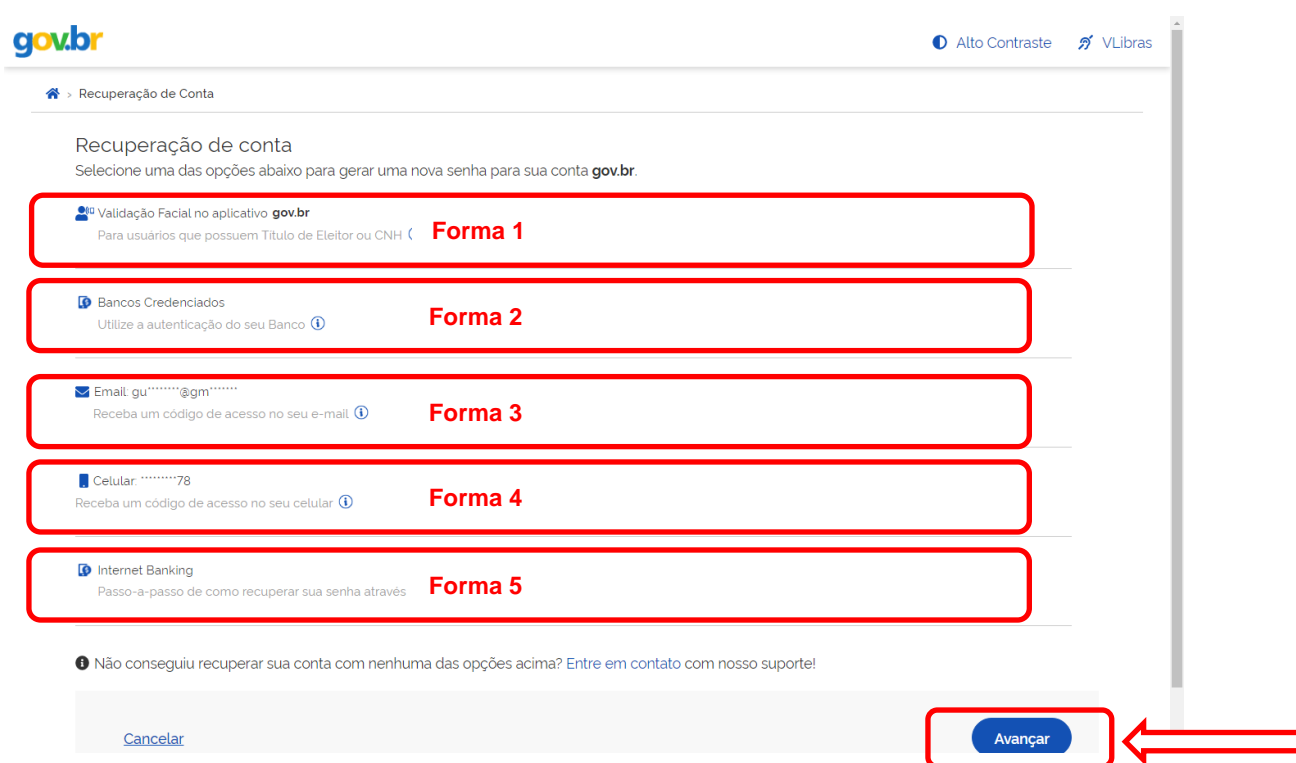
gov.br

Alto Contraste VLibras

Recuperação de Conta

Recuperação de conta

Selecione uma das opções abaixo para gerar uma nova senha para sua conta **gov.br**.

Validação Facial no aplicativo **gov.br**
Para usuários que possuem Título de Eleitor ou CNH
Forma 1

Bancos Credenciados
Utilize a autenticação do seu Banco
Forma 2

Email: gu********@gm*******
Receba um código de acesso no seu e-mail
Forma 3

Celular: *********78
Receba um código de acesso no seu celular
Forma 4

Internet Banking
Passo-a-passo de como recuperar sua senha através
Forma 5

Não conseguiu recuperar sua conta com nenhuma das opções acima? Entre em contato com nosso suporte!

Cancelar

Avançar